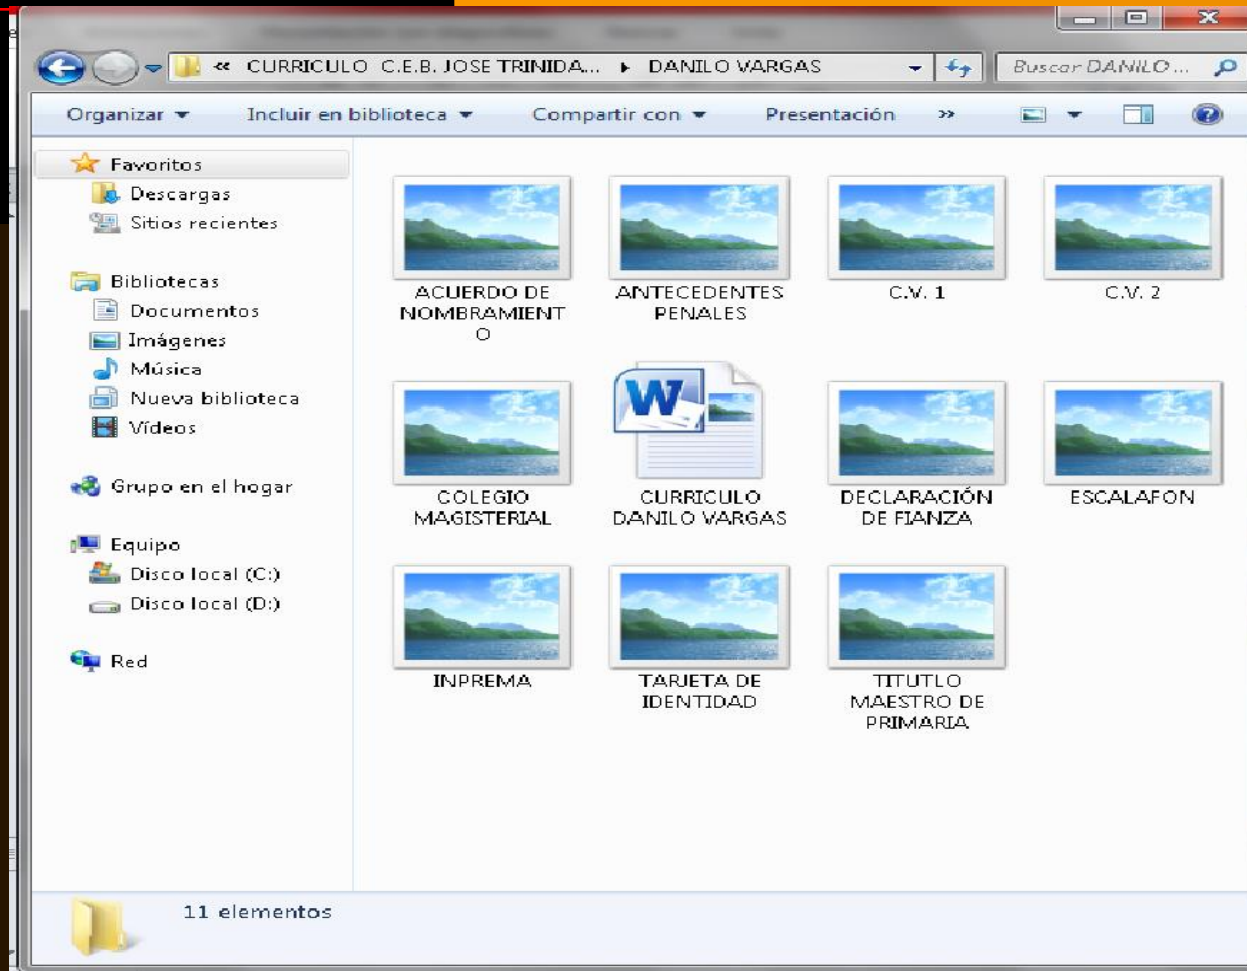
« CURRICULO C.E.B. JOSE TRINIDA... ▸ DANILO VARGAS

Buscar DANILO...

Organizar ▾ Incluir en biblioteca ▾ Compartir con ▾ Presentación »

Favoritos
Descargas
Sitios recientes

Bibliotecas
Documentos
Imágenes
Música
Nueva biblioteca
Vídeos

Grupo en el hogar

Equipo
Disco local (C:)
Disco local (D:)

Red

ACUERDO DE NOMBRAMIENTO

ANTECEDENTES PENALES

C.V. 1

C.V. 2

COLEGIO MAGISTERIAL

CURRICULO DANILO VARGAS

DECLARACIÓN DE FIANZA

ESCALAFON

INPREMA

TARJETA DE IDENTIDAD

TITUTLO MAESTRO DE PRIMARIA

11 elementos